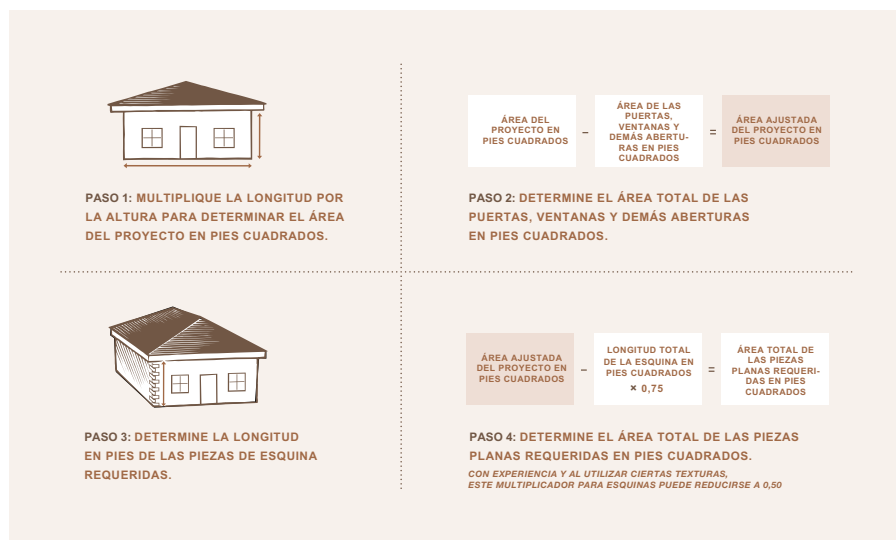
PASO 1: MULTIPLIQUE LA LONGITUD POR LA ALTURA PARA DETERMINAR EL ÁREA DEL PROYECTO EN PIES CUADRADOS.

ÁREA DEL PROYECTO EN PIES CUADRADOS – ÁREA DE LAS PUERTAS, VENTANAS Y DEMÁS ABERTURAS EN PIES CUADRADOS = ÁREA AJUSTADA DEL PROYECTO EN PIES CUADRADOS

PASO 2: DETERMINE EL ÁREA TOTAL DE LAS PUERTAS, VENTANAS Y DEMÁS ABERTURAS EN PIES CUADRADOS.

PASO 3: DETERMINE LA LONGITUD EN PIES DE LAS PIEZAS DE ESQUINA REQUERIDAS.

ÁREA AJUSTADA DEL PROYECTO EN PIES CUADRADOS – LONGITUD TOTAL DE LA ESQUINA EN PIES CUADRADOS × 0,75 = ÁREA TOTAL DE LAS PIEZAS PLANAS REQUERIDAS EN PIES CUADRADOS

PASO 4: DETERMINE EL ÁREA TOTAL DE LAS PIEZAS PLANAS REQUERIDAS EN PIES CUADRADOS.

CON EXPERIENCIA Y AL UTILIZAR CIERTAS TEXTURAS, ESTE MULTIPLICADOR PARA ESQUINAS PUEDE REDUCIRSE A 0,50